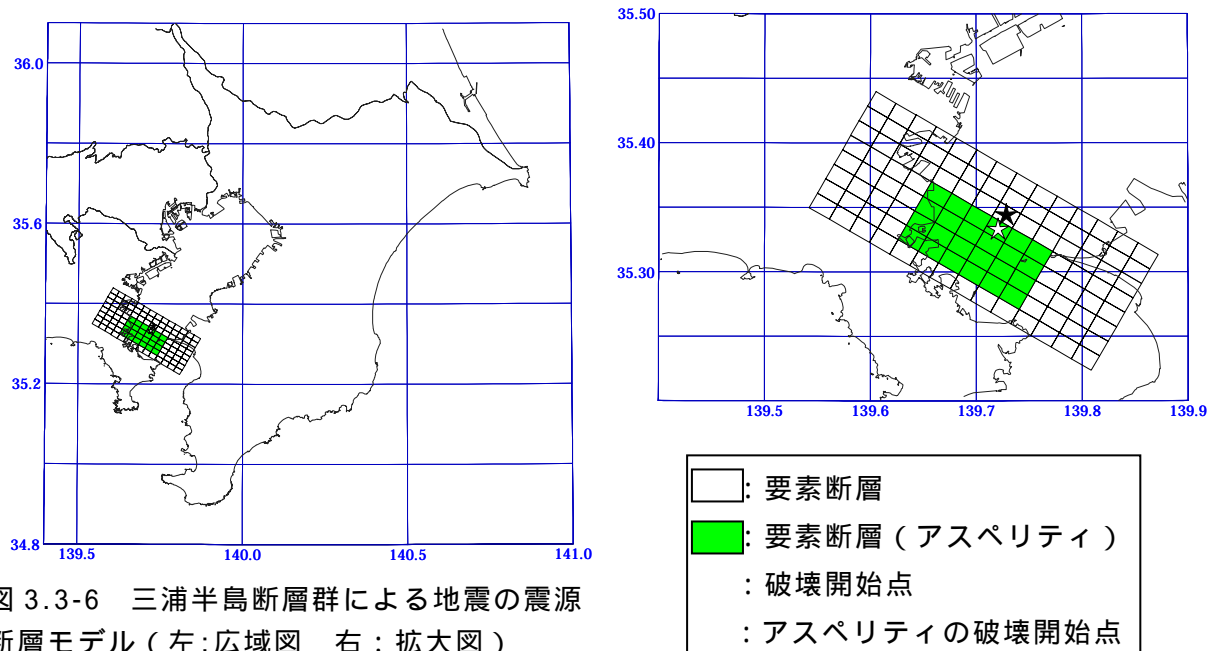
36.0

35.6

35.2

34.8

139.5

140.0

140.5

141.0

35.50

35.40

35.30

139.5

139.6

139.7

139.8

139.9

: 要素断層

: 要素断層（アスペリティ）

: 破壊開始点

: アスペリティの破壊開始点

図 3.3-6　三浦半島断層群による地震の震源断層モデル（左:広域図　右：拡大図）